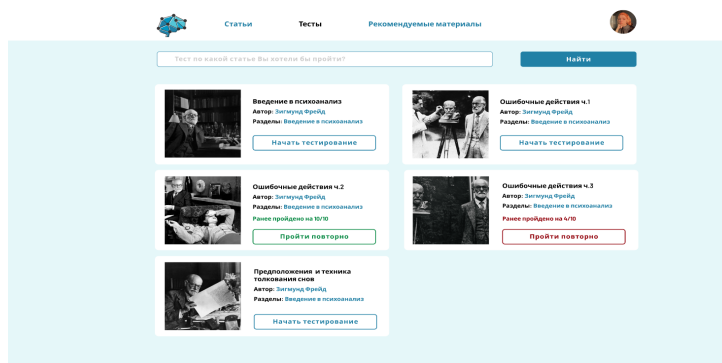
Статьи Тесты Рекомендуемые материалы

Тест по какой статье Вы хотели бы пройти?

Найти

Введение в психоанализ
Автор: Зигмунд Фрейд
Разделы: Введение в психоанализ
Начать тестирование

Ошибочные действия ч.1
Автор: Зигмунд Фрейд
Разделы: Введение в психоанализ
Начать тестирование

Ошибочные действия ч.2
Автор: Зигмунд Фрейд
Разделы: Введение в психоанализ
Ранее пройдено на 10/10
Пройти повторно

Ошибочные действия ч.3
Автор: Зигмунд Фрейд
Разделы: Введение в психоанализ
Ранее пройдено на 4/10
Пройти повторно

Предположения и техника толкования снов
Автор: Зигмунд Фрейд
Разделы: Введение в психоанализ
Начать тестирование